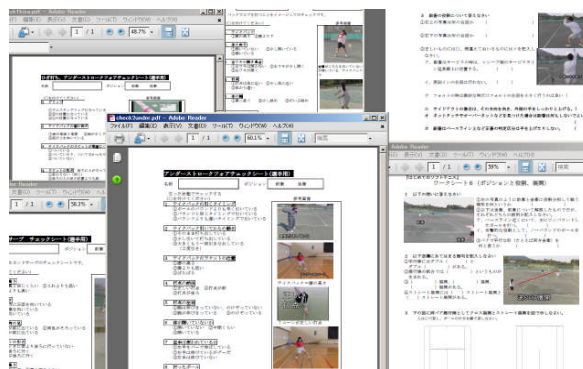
- Adobe Reader
1 / 1 48.7%
ロゼドリ アンダーストロークフォアチェックシート

check3under.pdf - Adobe Reader
ファイル(F) 編集(E) 表示(V) 文書(D) ツール(T) ウィンドウ(W) ヘルプ(H)
1 / 1 60.1%
アンダーストロークフォアチェックシート(選手用)
名前 ポジション 前衛 後衛

1 / 1 58.7%
ーブ チェックシート(選手用)

Adobe Reader
ツール(T) ウィンドウ(W) ヘルプ(H)
1 / 1 59%
ーケシート 6 (ポジションと役割、展開)

ファイル(F) 編集(E) 表示(V) 文書(D) ツール(T) ウィンドウ(W) ヘルプ(H)